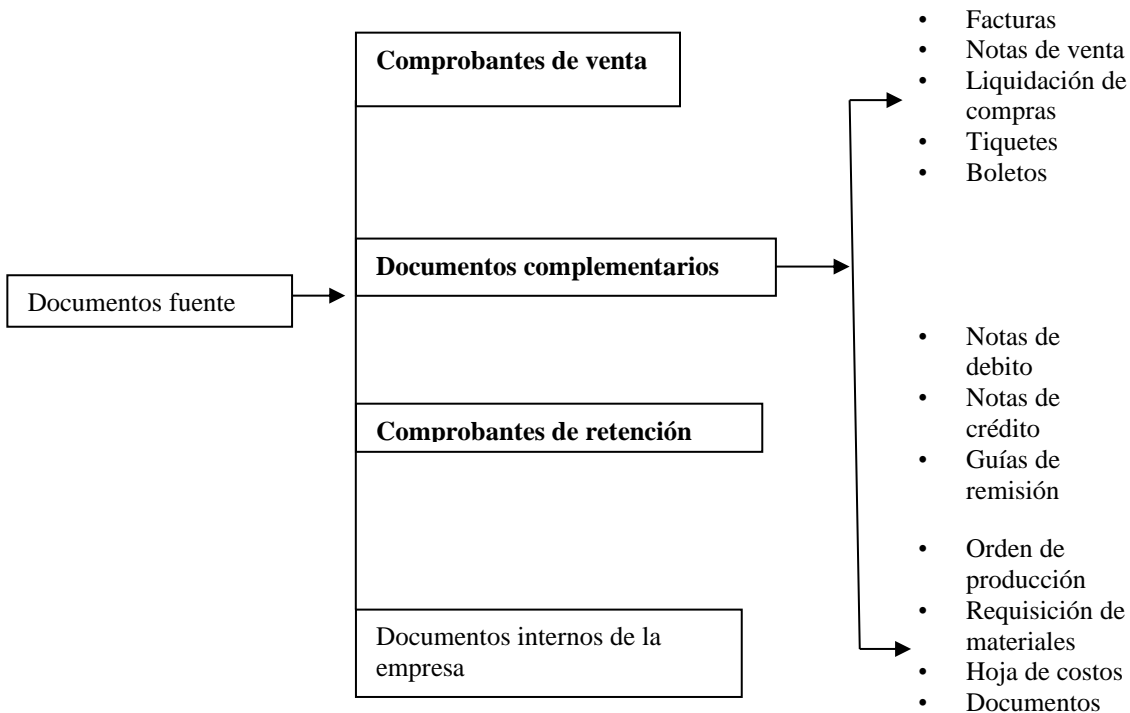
Documentos fuente

Comprobantes de venta

Documentos complementarios

Comprobantes de retención

Documentos internos de la empresa

- Facturas
- Notas de venta
- Liquidación de compras
- Tiquetes
- Boletos

- Notas de debito
- Notas de crédito
- Guías de remisión

- Orden de producción
- Requisición de materiales
- Hoja de costos
- Documentos